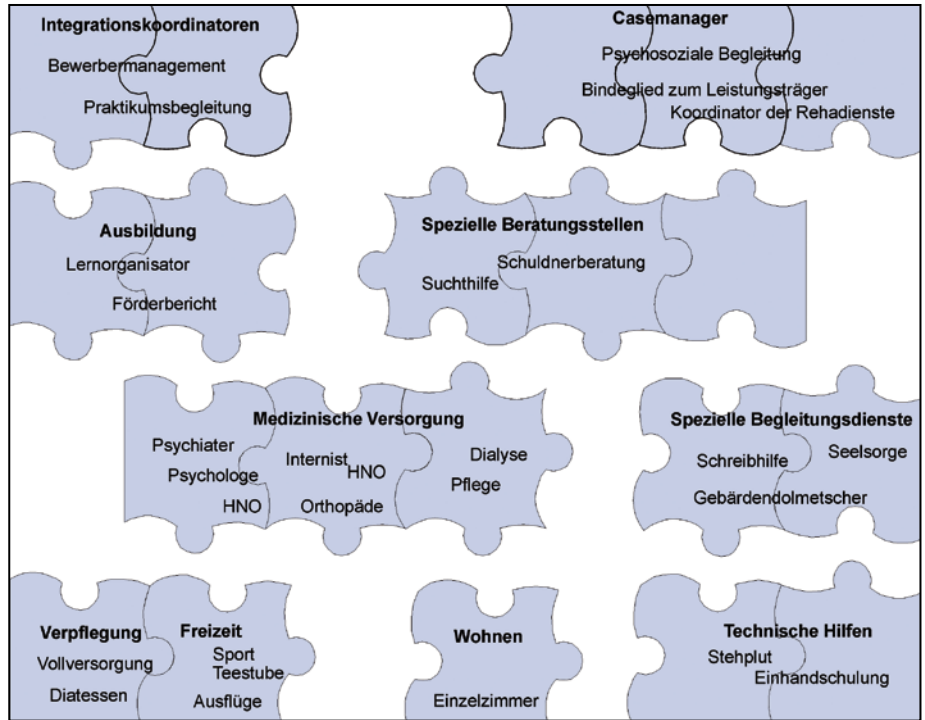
Integrationskoordinatoren
Bewerbermanagement
Praktikumsbegleitung

Casemanager
Psychosoziale Begleitung
Bindeglied zum Leistungsträger
Koordinator der Rehadienste

Ausbildung
Lernorganisator
Förderbericht

Spezielle Beratungsstellen
Suchthilfe
Schuldnerberatung

Medizinische Versorgung
Psychiater
Psychologe
HNO
Internist
HNO
Orthopäde
Dialyse
Pflege

Spezielle Begleitungsdienste
Schreibhilfe
Seelsorge
Gebärdendolmetscher

Verpflegung
Vollversorgung
Diatessen

Freizeit
Sport
Teestube
Ausflüge

Wohnen
Einzelzimmer

Technische Hilfen
Stehplut
Einhandschulung